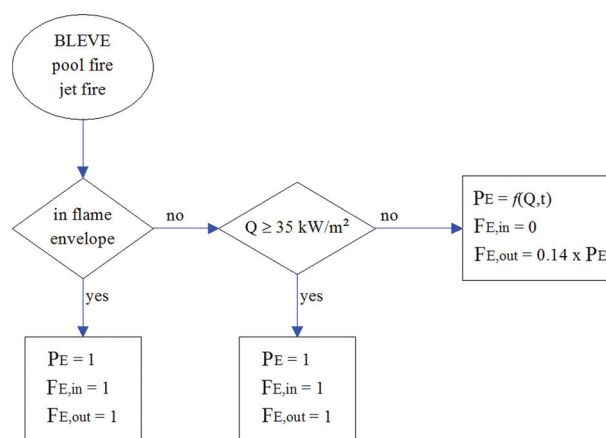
BLEVE
pool fire
jet fire

in flame envelope

no

$Q \geq 35$ kW/m²

no

$P_E = f(Q,t)$
$F_{E,in} = 0$
$F_{E,out} = 0.14 \times P_E$

yes

yes

$P_E = 1$
$F_{E,in} = 1$
$F_{E,out} = 1$

$P_E = 1$
$F_{E,in} = 1$
$F_{E,out} = 1$